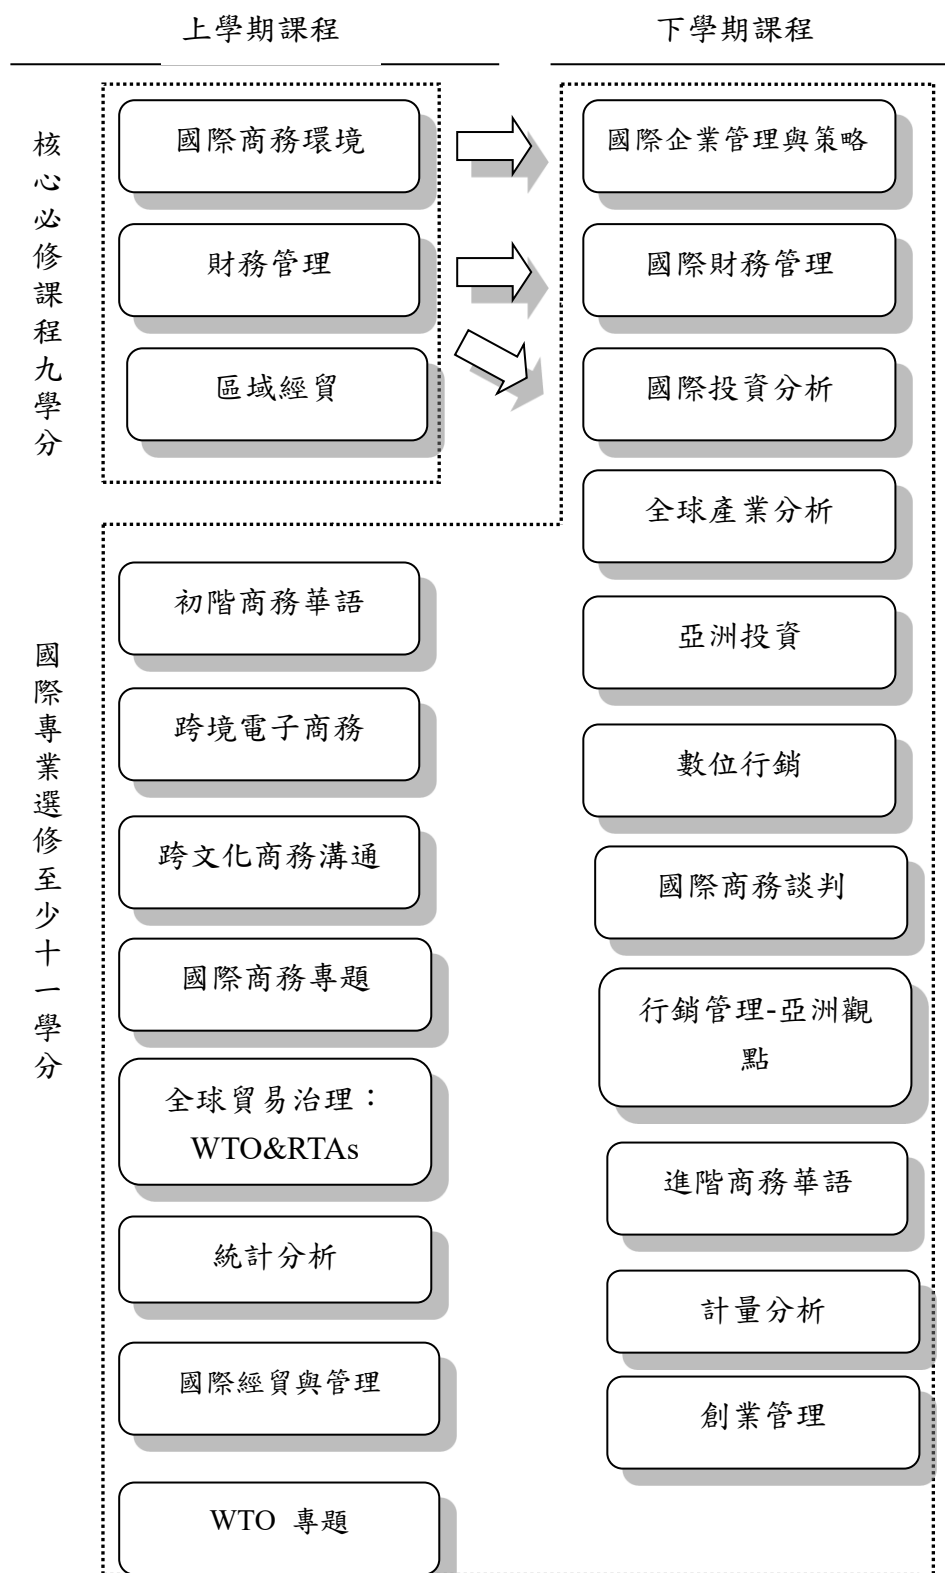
上學期課程

下學期課程

核心必修課程九學分

國際商務環境

財務管理

區域經貿

國際企業管理與策略

國際財務管理

國際投資分析

全球產業分析

國際專業選修至少十一學分

初階商務華語

跨境電子商務

跨文化商務溝通

國際商務專題

全球貿易治理：WTO&RTAs

統計分析

國際經貿與管理

WTO 專題

亞洲投資

數位行銷

國際商務談判

行銷管理-亞洲觀點

進階商務華語

計量分析

創業管理